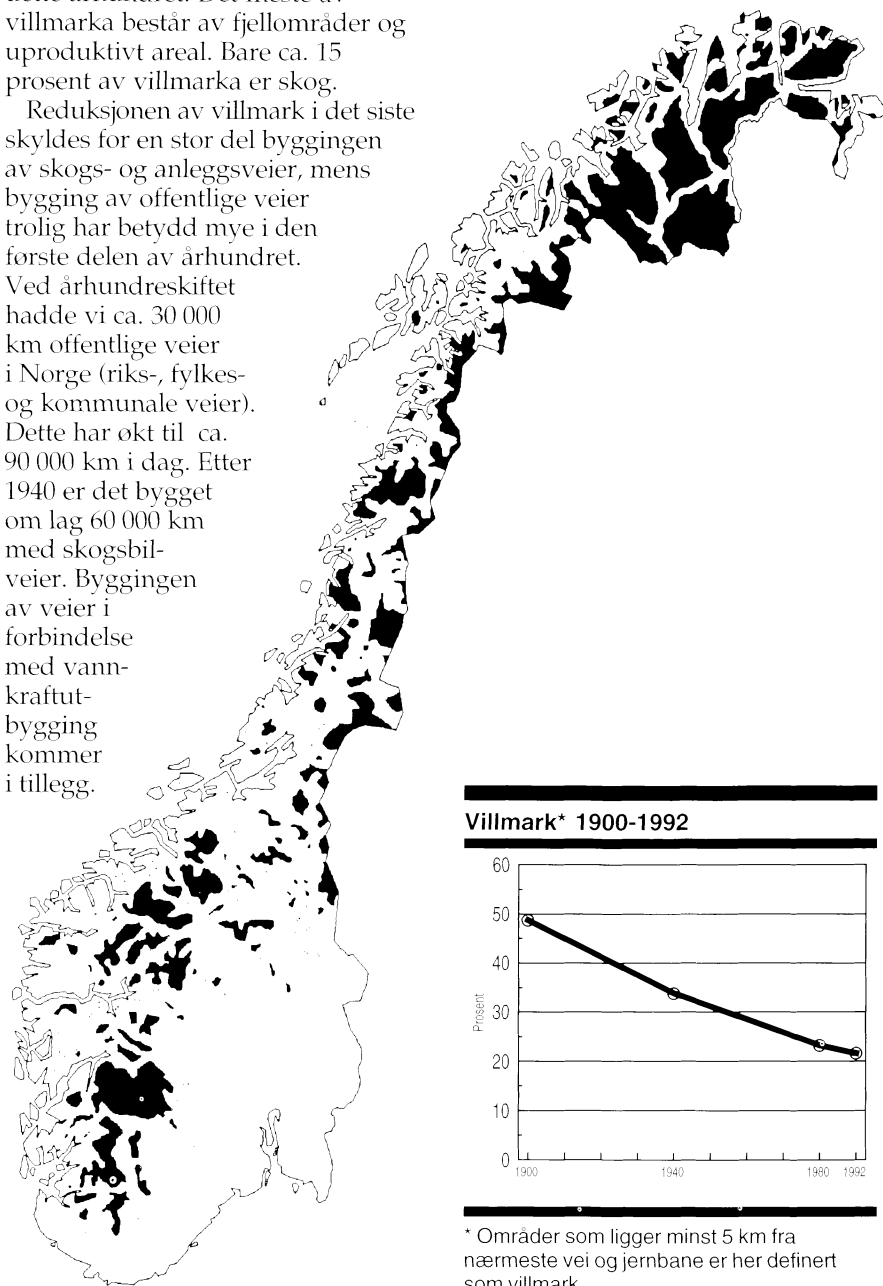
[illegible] Det meste av villmarka består av fjellområder og uproduktivt areal. Bare ca. 15 prosent av villmarka er skog.

Reduksjonen av villmark i det siste skyldes for en stor del byggingen av skogs- og anleggsveier, mens bygging av offentlige veier trolig har betydd mye i den første delen av århundret. Ved århundreskiftet hadde vi ca. 30 000 km offentlige veier i Norge (riks-, fylkes- og kommunale veier). Dette har økt til ca. 90 000 km i dag. Etter 1940 er det bygget om lag 60 000 km med skogsbilveier. Byggingen av veier i forbindelse med vannkraftutbygging kommer i tillegg.

Villmark* 1900-1992

60
50
40
30
20
10
0
Prosent
1900
1940
1980
1992

* Områder som ligger minst 5 km fra nærmeste vei og jernbane er her definert som villmark.